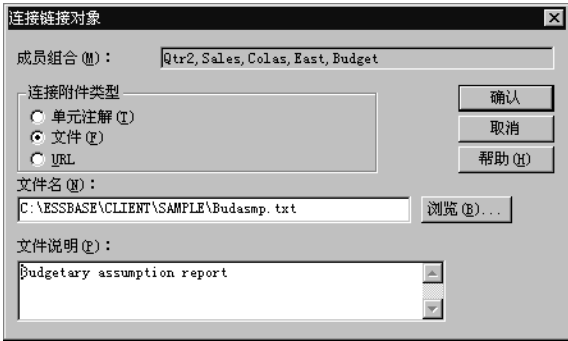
连接链接对象

成员组合 (M)： Qtr2, Sales, Colas, East, Budget

连接附件类型

单元注解 (T)

文件 (F)

URL

确认

取消

帮助 (H)

文件名 (N)：

C:\ESSBASE\CLIENT\SAMPLE\Budasmp.txt

浏览 (B)...

文件说明 (P)：

Budgetary assumption report